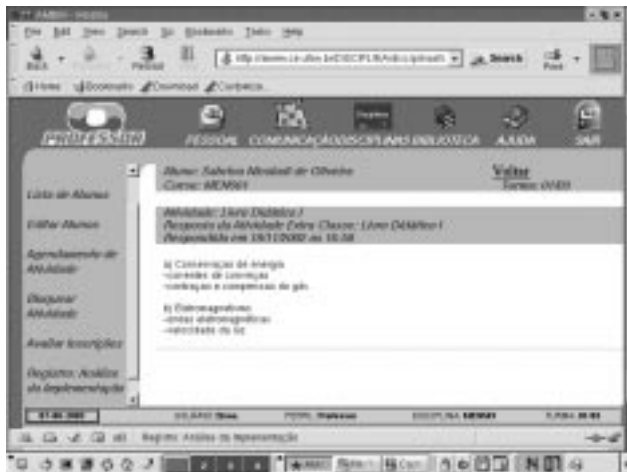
File Edit View Search Go Bookmarks Tasks Help

Back Forward Reload Stop

http://www.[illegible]/DISCIPLINA/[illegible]

Search Print

Home Bookmarks Download Conferência

PROFESSOR

PESSOAL COMUNICAÇÃO DISCIPLINAS BIBLIOTECA AJUDA SAIR

Lista de Alunos

Editar Alunos

Agendamento de Atividade

Bloquear Atividade

Avaliar Inscrições

Registro: Análise da Representação

Aluno: Sabrina Mirabelli de Oliveira
Curso: MEM001

Voltar
Turma: 0101

Atividade: Livro Didático I
Resposta da Atividade Extra Classe: Livro Didático I
Respondida em 19/11/2002 às 10:58

a) Conservação de energia
-correntes de convecção
-condensação e compressão do gás

b) Eletromagnetismo
-ondas eletromagnéticas
-velocidade da luz

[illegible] USUÁRIO: Sime PERFIL: Professor DISCIPLINA: MEM001 TURMA: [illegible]

Registro: Análise da Representação